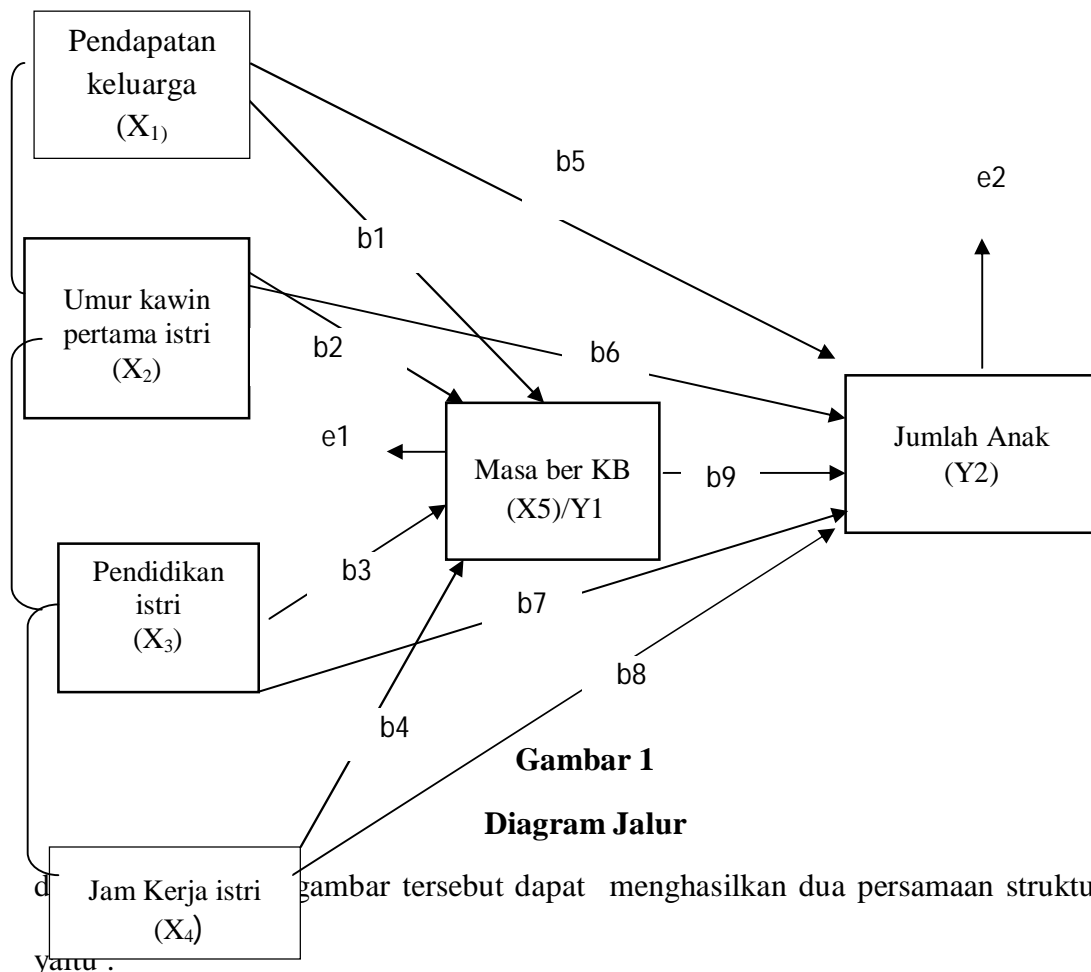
Pendapatan keluarga $(X_1)$

b5

e2

b1

Umur kawin pertama istri $(X_2)$

b2

b6

e1

Masa ber KB (X5)/Y1

b9

Jumlah Anak (Y2)

Pendidikan istri $(X_3)$

b3

b7

b8

b4

Gambar 1

Diagram Jalur

Jam Kerja istri $(X_4)$

d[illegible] gambar tersebut dapat menghasilkan dua persamaan struktu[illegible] yaitu :